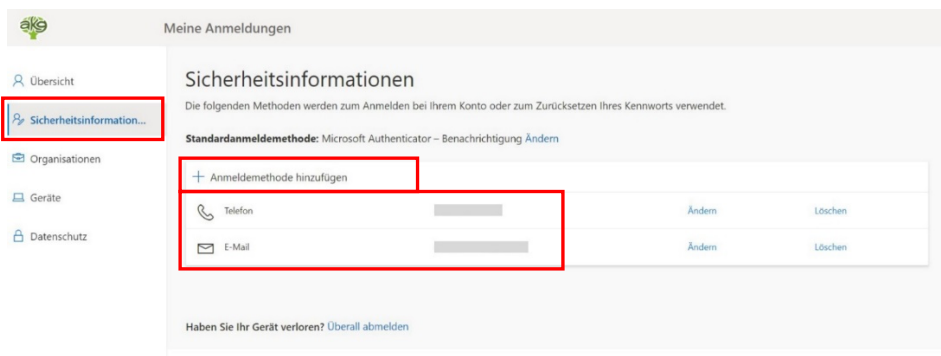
ake

Meine Anmeldungen

Übersicht

Sicherheitsinformation...

Organisationen

Geräte

Datenschutz

Sicherheitsinformationen

Die folgenden Methoden werden zum Anmelden bei Ihrem Konto oder zum Zurücksetzen Ihres Kennworts verwendet.

**Standardanmeldemethode:** Microsoft Authenticator – Benachrichtigung Ändern

+ Anmeldemethode hinzufügen

| | | | |
|---|---|---|---|
| Telefon | | Ändern | Löschen |
| E-Mail | | Ändern | Löschen |

Haben Sie Ihr Gerät verloren? Überall abmelden